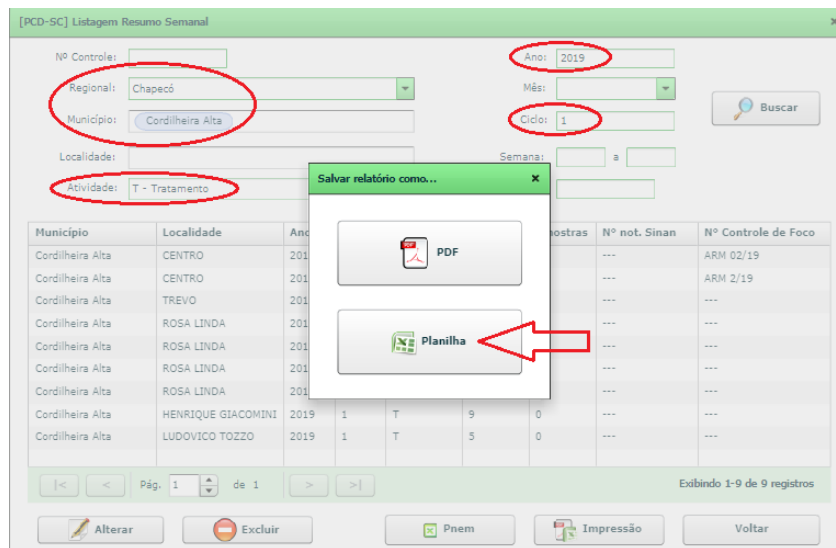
[PCD-SC] Listagem Resumo Semanal

Nº Controle:

Regional: Chapecó

Município: Cordilheira Alta

Localidade:

Atividade: T - Tratamento

Ano: 2019

Mês:

Ciclo: 1

Semana: a

Buscar

Salvar relatório como... ×

PDF

Planilha

| Município | Localidade | Ano | | | | mostras | Nº not. Sinan | Nº Controle de Foco |
|---|---|---|---|---|---|---|---|---|
| Cordilheira Alta | CENTRO | 201 | | | | | --- | ARM 02/19 |
| Cordilheira Alta | CENTRO | 201 | | | | | --- | ARM 2/19 |
| Cordilheira Alta | TREVO | 201 | | | | | --- | --- |
| Cordilheira Alta | ROSA LINDA | 201 | | | | | --- | --- |
| Cordilheira Alta | ROSA LINDA | 201 | | | | | --- | --- |
| Cordilheira Alta | ROSA LINDA | 201 | | | | | --- | --- |
| Cordilheira Alta | ROSA LINDA | 201 | | | | | --- | --- |
| Cordilheira Alta | HENRIQUE GIACOMINI | 2019 | 1 | T | 9 | 0 | --- | --- |
| Cordilheira Alta | LUDOVICO TOZZO | 2019 | 1 | T | 5 | 0 | --- | --- |

|< < Pág. 1 de 1 > >|

Exibindo 1-9 de 9 registros

Alterar Excluir Pnem Impressão Voltar